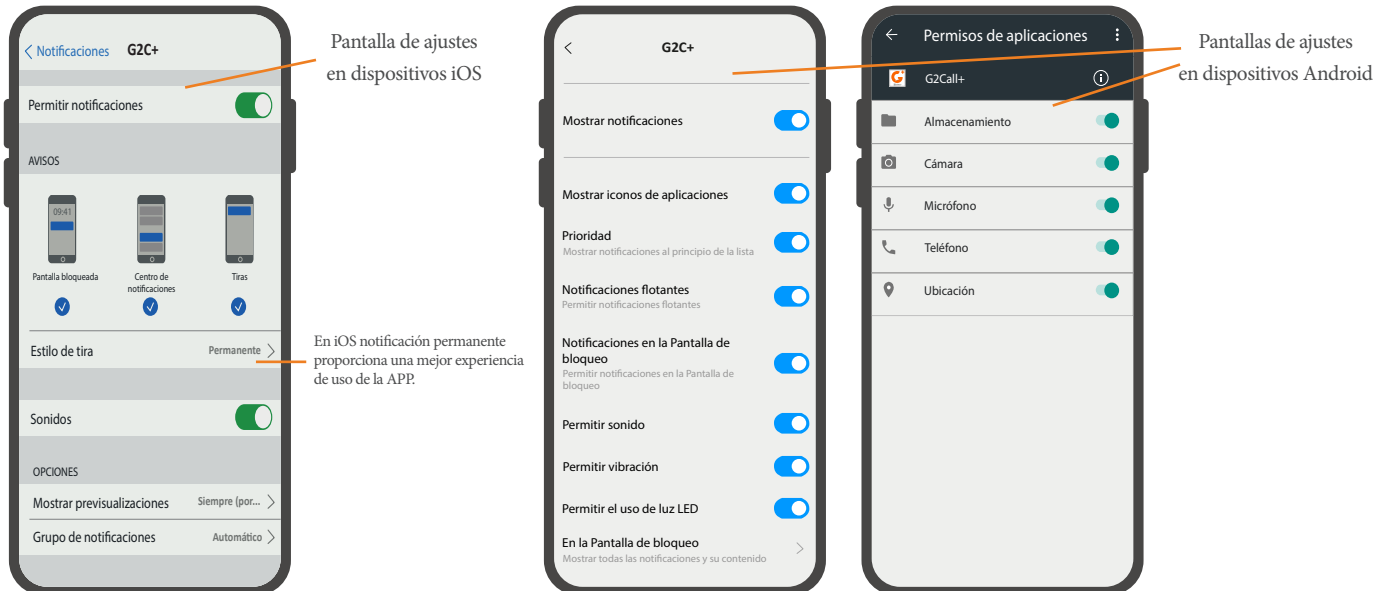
Notificaciones G2C+

Permitir notificaciones

AVISOS

09:41

Pantalla bloqueada

Centro de notificaciones

Tiras

Estilo de tira Permanente

Sonidos

OPCIONES

Mostrar previsualizaciones Siempre (por...

Grupo de notificaciones Automático

Pantalla de ajustes en dispositivos iOS

En iOS notificación permanente proporciona una mejor experiencia de uso de la APP.

G2C+

Mostrar notificaciones

Mostrar iconos de aplicaciones

Prioridad
Mostrar notificaciones al principio de la lista

Notificaciones flotantes
Permitir notificaciones flotantes

Notificaciones en la Pantalla de bloqueo
Permitir notificaciones en la Pantalla de bloqueo

Permitir sonido

Permitir vibración

Permitir el uso de luz LED

En la Pantalla de bloqueo
Mostrar todas las notificaciones y su contenido

Permisos de aplicaciones

G2Call+

Almacenamiento

Cámara

Micrófono

Teléfono

Ubicación

Pantallas de ajustes en dispositivos Android